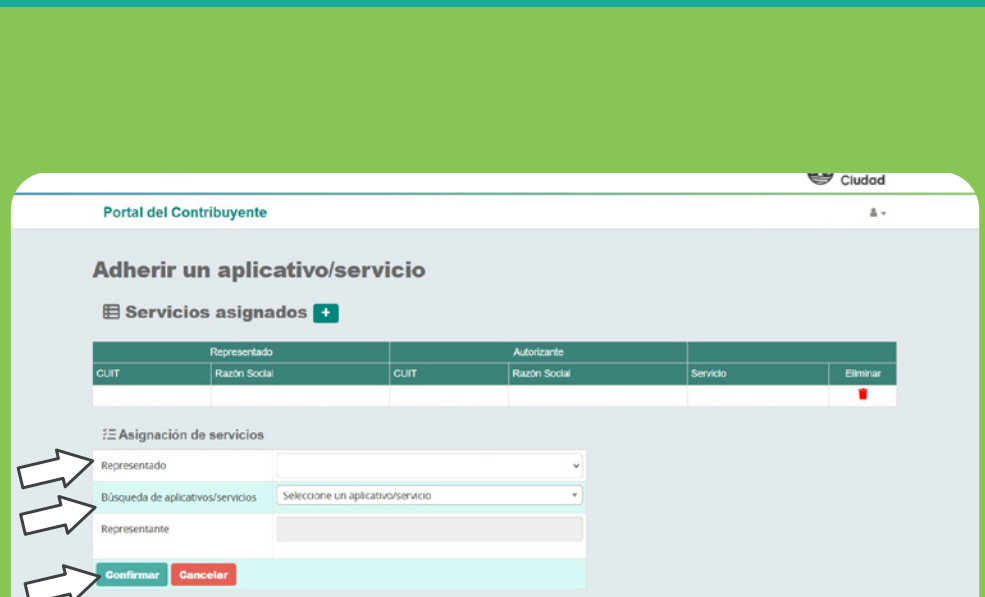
Ciudad

Portal del Contribuyente

Adherir un aplicativo/servicio

Servicios asignados +

| Representado | | Autorizante | | | |
|---|---|---|---|---|---|
| CUIT | Razón Social | CUIT | Razón Social | Servicio | Eliminar |
| | | | | | |

Asignación de servicios

Representado

Búsqueda de aplicativos/servicios | Seleccione un aplicativo/servicio

Representante

Confirmar Cancelar